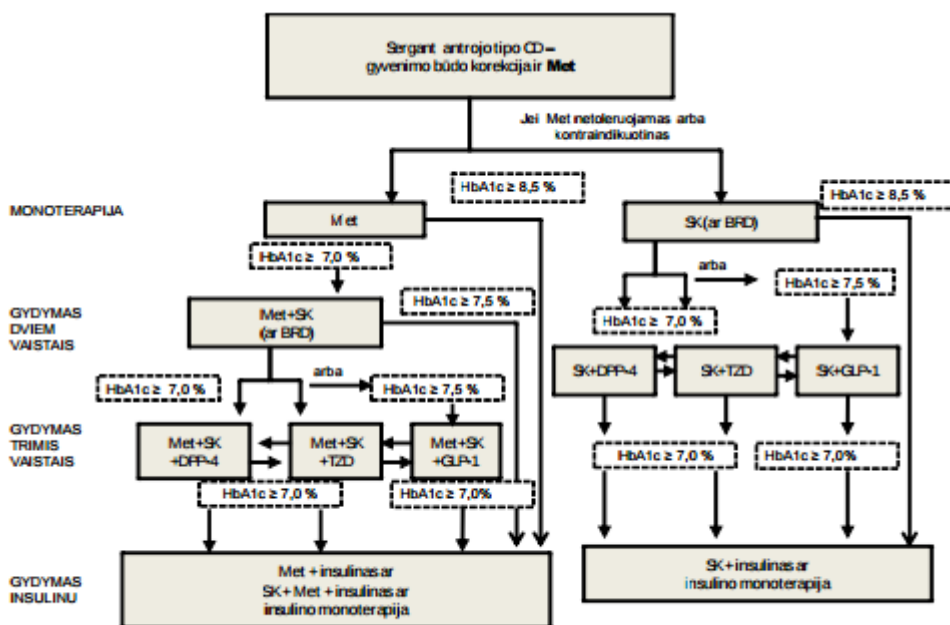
Sergant antrojo tipo CD – gyvenimo būdo korekcija ir **Met**

Jei Met netoleruojamas arba kontraindikuotinas

HbA1c ≥ 8,5 %

HbA1c ≥ 8,5 %

MONOTERAPIJA

Met

SK (ar BRD)

HbA1c ≥ 7,0 %

arba

HbA1c ≥ 7,5 %

GYDYMAS DVIEM VAISTAIS

HbA1c ≥ 7,5 %

Met+SK (ar BRD)

HbA1c ≥ 7,0 %

SK+DPP-4

SK+TZD

SK+GLP-1

HbA1c ≥ 7,0 %

arba

HbA1c ≥ 7,5 %

GYDYMAS TRIMIS VAISTAIS

Met+SK +DPP-4

Met+SK +TZD

Met+SK +GLP-1

HbA1c ≥ 7,0 %

HbA1c ≥ 7,0%

HbA1c ≥ 7,0 %

HbA1c ≥ 7,0%

GYDYMAS INSULINU

Met + insulinas ar SK+ Met + insulinas ar insulino monoterapija

SK+ insulinas ar insulino monoterapija